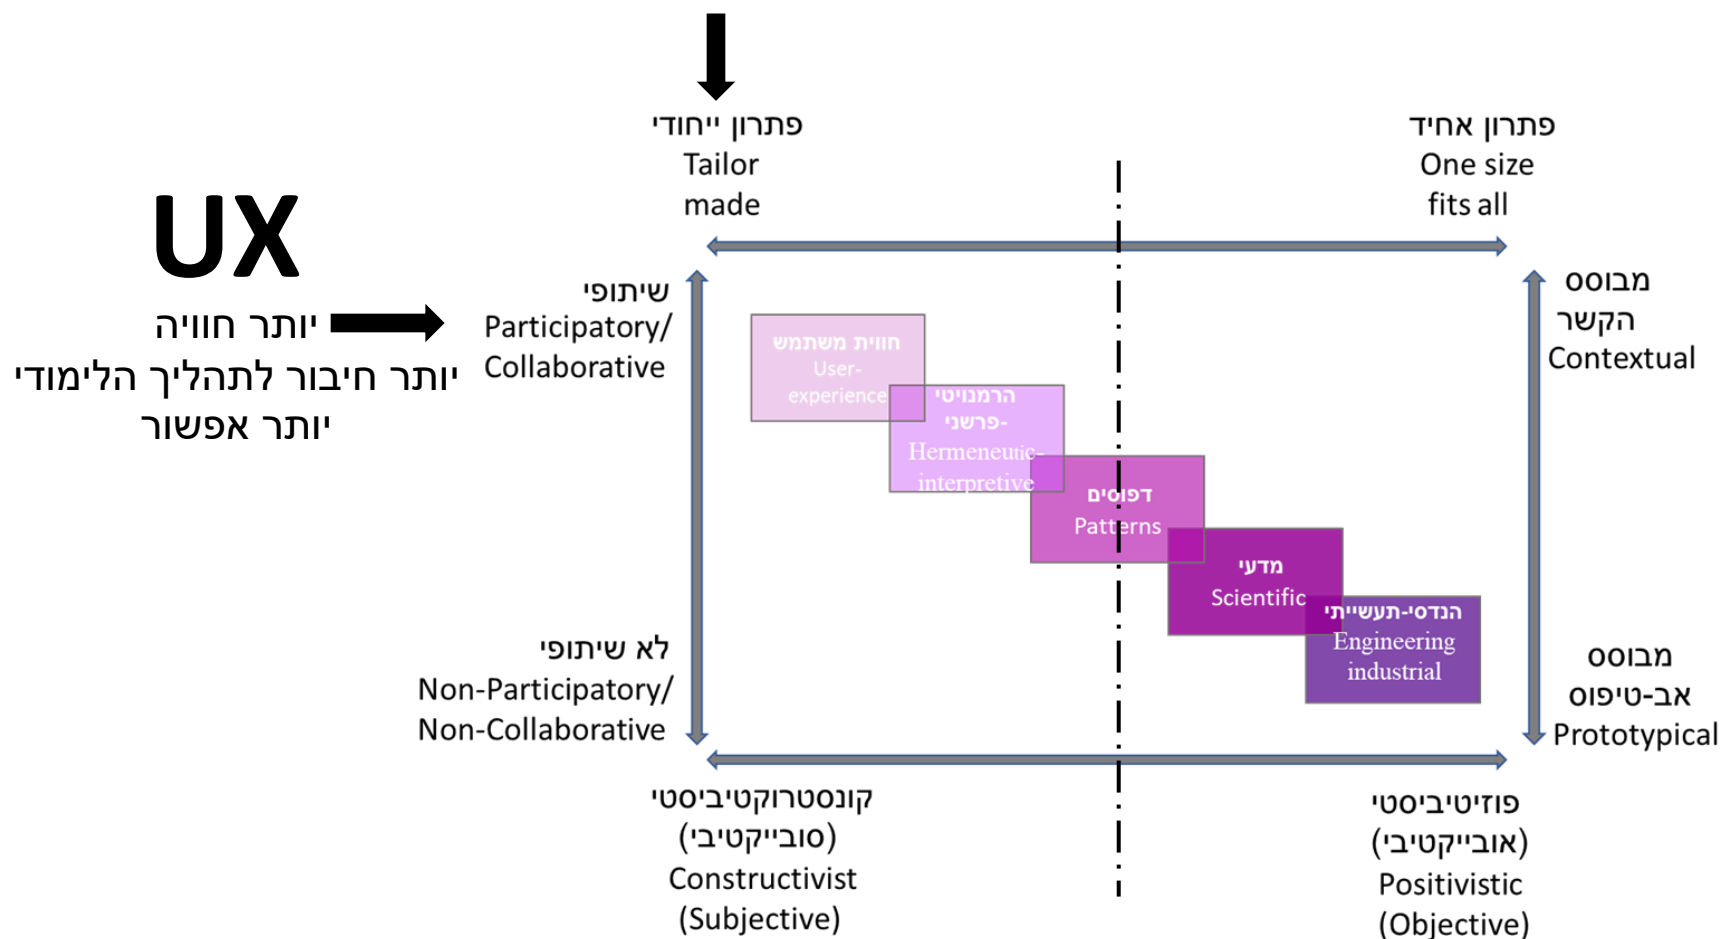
UX

יותר חוויה
יותר חיבור לתהליך הלימודי
יותר אפשור

פתרון ייחודי
Tailor made

פתרון אחיד
One size fits all

שיתופי
Participatory/ Collaborative

לא שיתופי
Non-Participatory/ Non-Collaborative

מבוסס הקשר
Contextual

מבוסס אב-טיפוס
Prototypical

חווית משתמש
User-experience

הרמנויטי-פרשני
Hermeneutic-interpretive

דפוסים
Patterns

מדעי
Scientific

הנדסי-תעשייתי
Engineering industrial

קונסטרוקטיביסטי (סובייקטיבי)
Constructivist (Subjective)

פוזיטיביסטי (אובייקטיבי)
Positivistic (Objective)